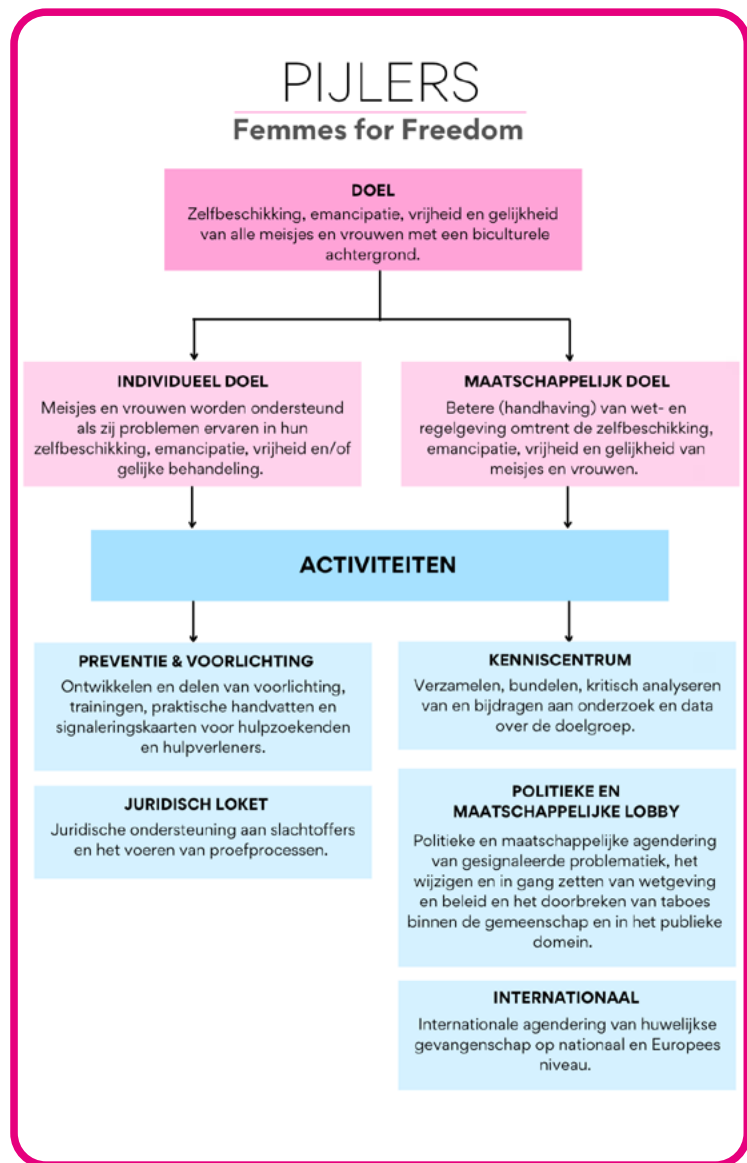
PIJLERS
Femmes for Freedom

DOEL
Zelfbeschikking, emancipatie, vrijheid en gelijkheid van alle meisjes en vrouwen met een biculturele achtergrond.

INDIVIDUEEL DOEL
Meisjes en vrouwen worden ondersteund als zij problemen ervaren in hun zelfbeschikking, emancipatie, vrijheid en/of gelijke behandeling.

MAATSCHAPPELIJK DOEL
Betere (handhaving) van wet- en regelgeving omtrent de zelfbeschikking, emancipatie, vrijheid en gelijkheid van meisjes en vrouwen.

ACTIVITEITEN

PREVENTIE & VOORLICHTING
Ontwikkelen en delen van voorlichting, trainingen, praktische handvatten en signaleringskaarten voor hulpzoekenden en hulpverleners.

JURIDISCH LOKET
Juridische ondersteuning aan slachtoffers en het voeren van proefprocessen.

KENNISCENTRUM
Verzamelen, bundelen, kritisch analyseren van en bijdragen aan onderzoek en data over de doelgroep.

POLITIEKE EN MAATSCHAPPELIJKE LOBBY
Politieke en maatschappelijke agendering van gesignaleerde problematiek, het wijzigen en in gang zetten van wetgeving en beleid en het doorbreken van taboes binnen de gemeenschap en in het publieke domein.

INTERNATIONAAL
Internationale agendering van huwelijkse gevangenschap op nationaal en Europees niveau.